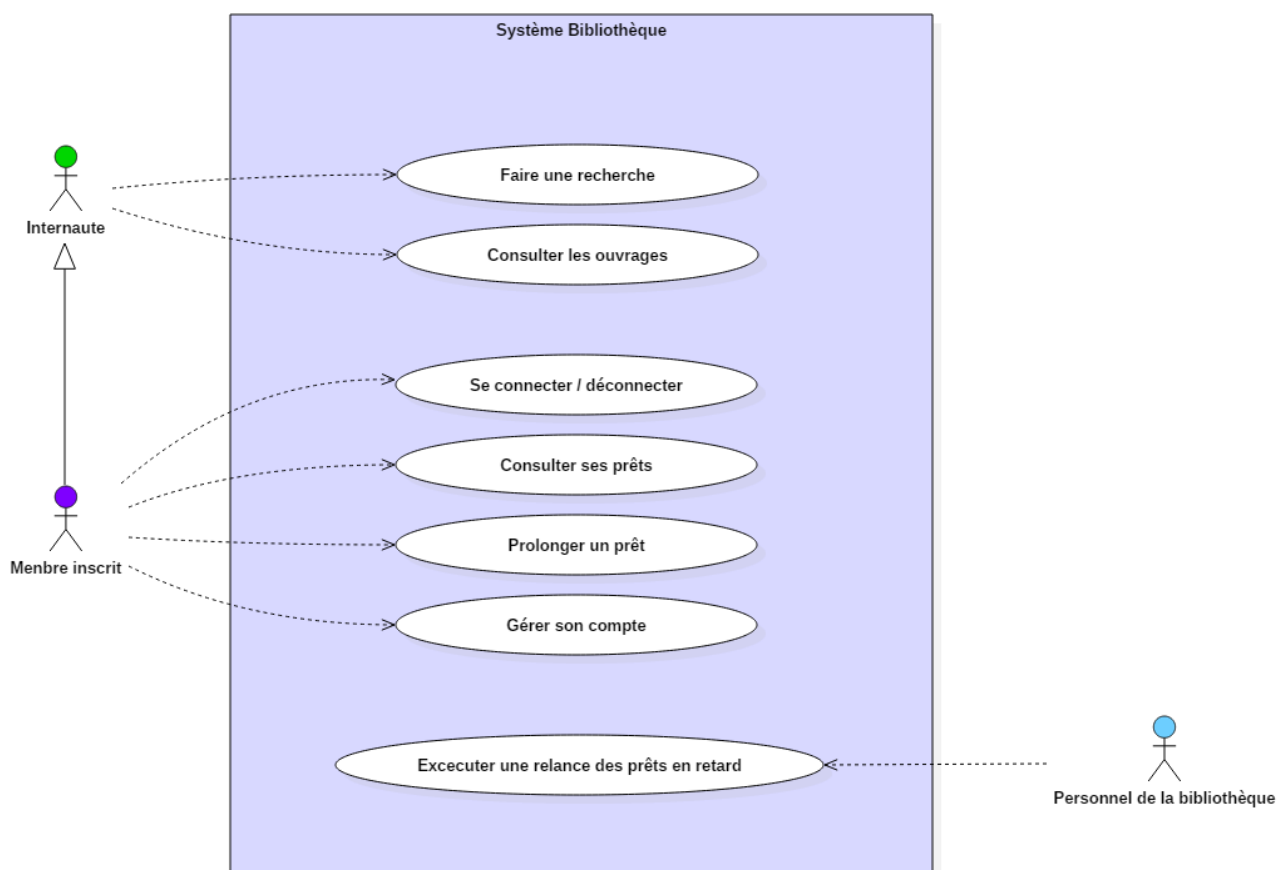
Système Bibliothèque

Internaute

Faire une recherche

Consulter les ouvrages

Se connecter / déconnecter

Consulter ses prêts

Prolonger un prêt

Gérer son compte

Menbre inscrit

Excecuter une relance des prêts en retard

Personnel de la bibliothèque